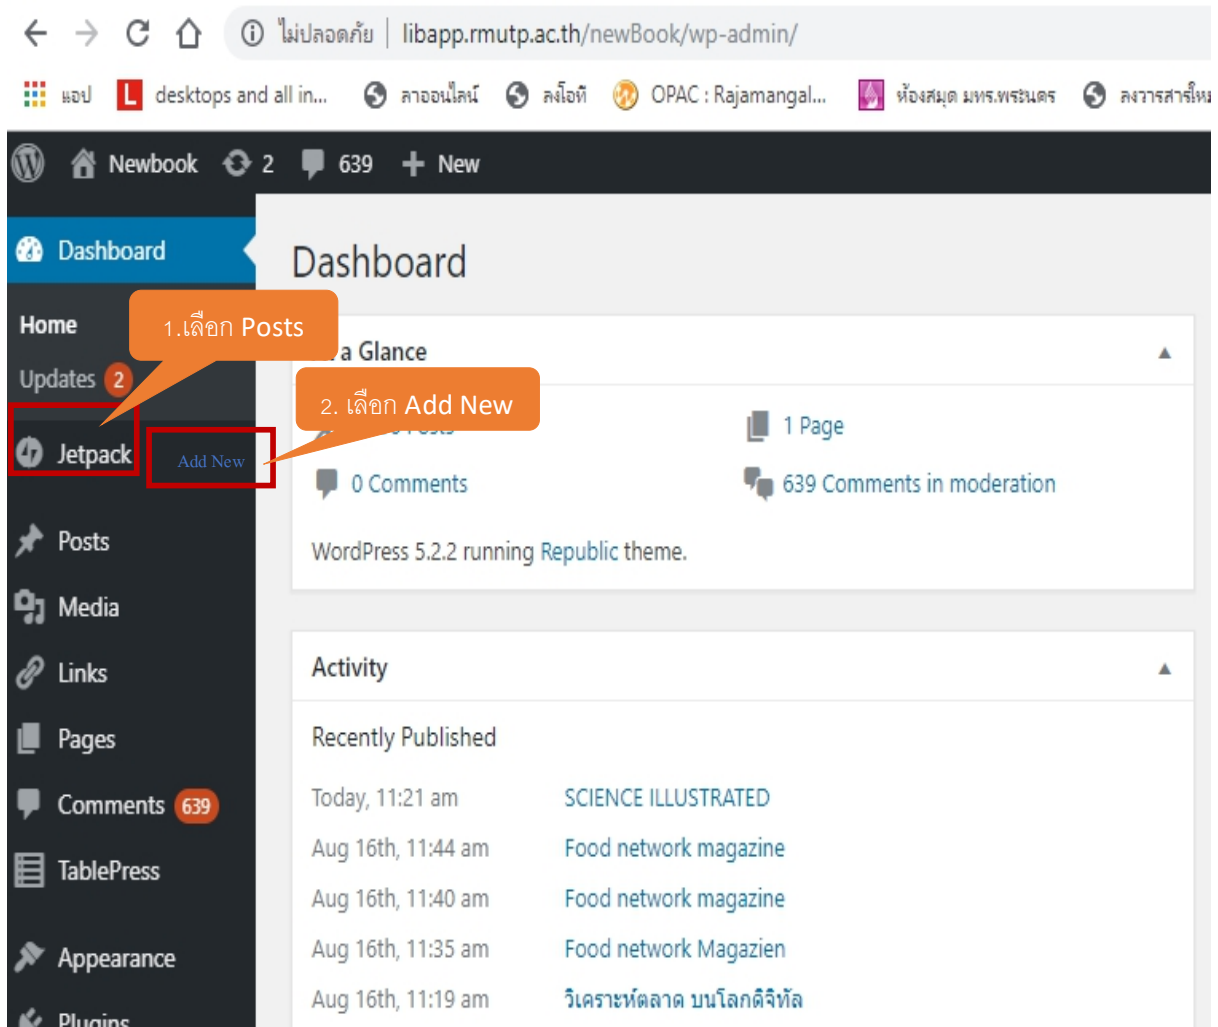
ไม่ปลอดภัย | libapp.rmutp.ac.th/newBook/wp-admin/

แอป desktops and all in... ลาออนไลน์ ลงโอที OPAC : Rajamangal... ห้องสมุด มทร.พระนคร ลงวารสารใหม

Newbook 2 639 New

Dashboard

Home

Updates 2

Jetpack

Add New

Posts

Media

Links

Pages

Comments 639

TablePress

Appearance

Plugins

1.เลือก Posts

2. เลือก Add New

Dashboard

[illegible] a Glance

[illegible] Posts

1 Page

0 Comments

639 Comments in moderation

WordPress 5.2.2 running Republic theme.

Activity

Recently Published

| | |
|---|---|
| Today, 11:21 am | SCIENCE ILLUSTRATED |
| Aug 16th, 11:44 am | Food network magazine |
| Aug 16th, 11:40 am | Food network magazine |
| Aug 16th, 11:35 am | Food network Magazien |
| Aug 16th, 11:19 am | วิเคราะห์ตลาด บนโลกดิจิทัล |